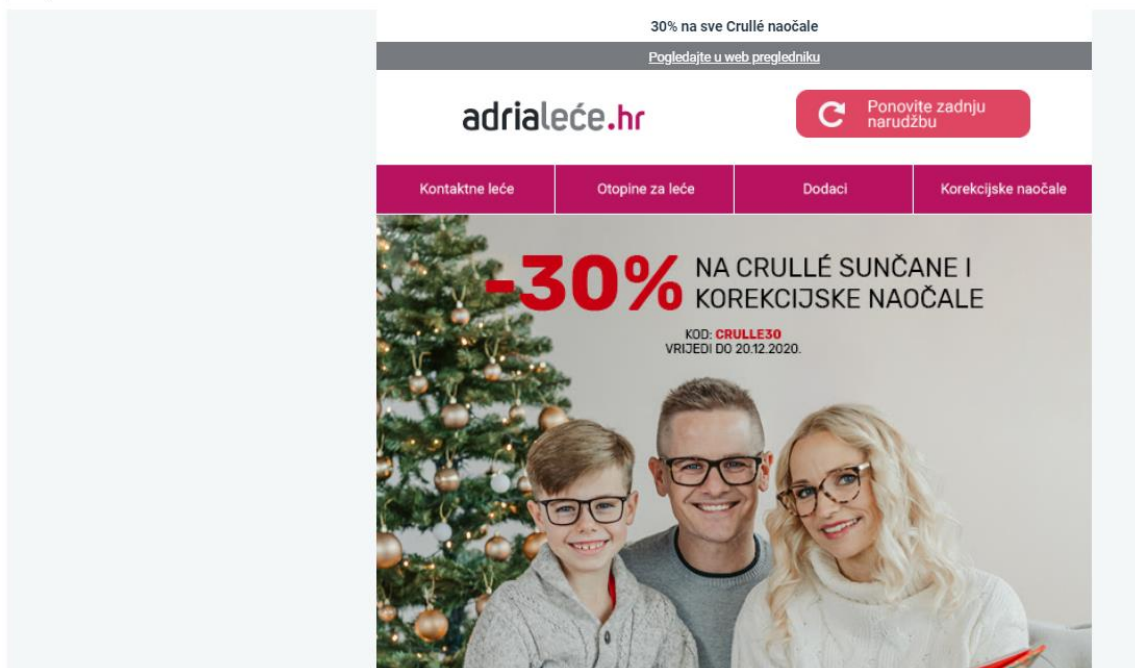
30% na sve Crullé naočale

Pogledajte u web pregledniku

adrialeće.hr

Ponovite zadnju narudžbu

Kontaktne leće | Otopine za leće | Dodaci | Korekcijske naočale

-30% NA CRULLÉ SUNČANE I KOREKCIJSKE NAOČALE

KOD: CRULLE30
VRIJEDI DO 20.12.2020.